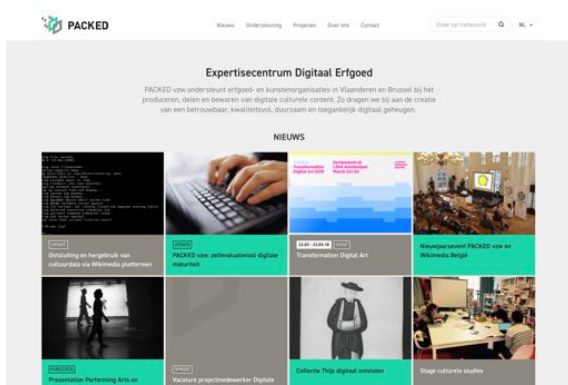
PACKED

Nieuws Ondersteuning Projecten Over ons Contact

Zoek op trefwoord

NL

Expertisecentrum Digitaal Erfgoed

PACKED vzw ondersteunt erfgoed- en kunstenorganisaties in Vlaanderen en Brussel bij het produceren, delen en bewaren van digitale culturele content. Zo dragen we bij aan de creatie van een betrouwbaar, kwaliteitsvol, duurzaam en toegankelijk digitaal geheugen.

NIEUWS

UPDATE
Ontsluiting en hergebruik van cultuurdata via Wikimedia platformen

UPDATE
PACKED vzw: zelfevaluatietool digitale maturiteit

Transformation Digital Art

Symposium at LIMA Amsterdam March 22–23

22.03 - 23.03.18 EVENT
Transformation Digital Art

Nieuwjaarsevent PACKED vzw en Wikimedia België

PUBLICATIE
Presentation Performing Arts on

VACATURE
Vacature projectmedewerker Digitale

Collectie Thijs digitaal ontsloten

Stage culturele studies